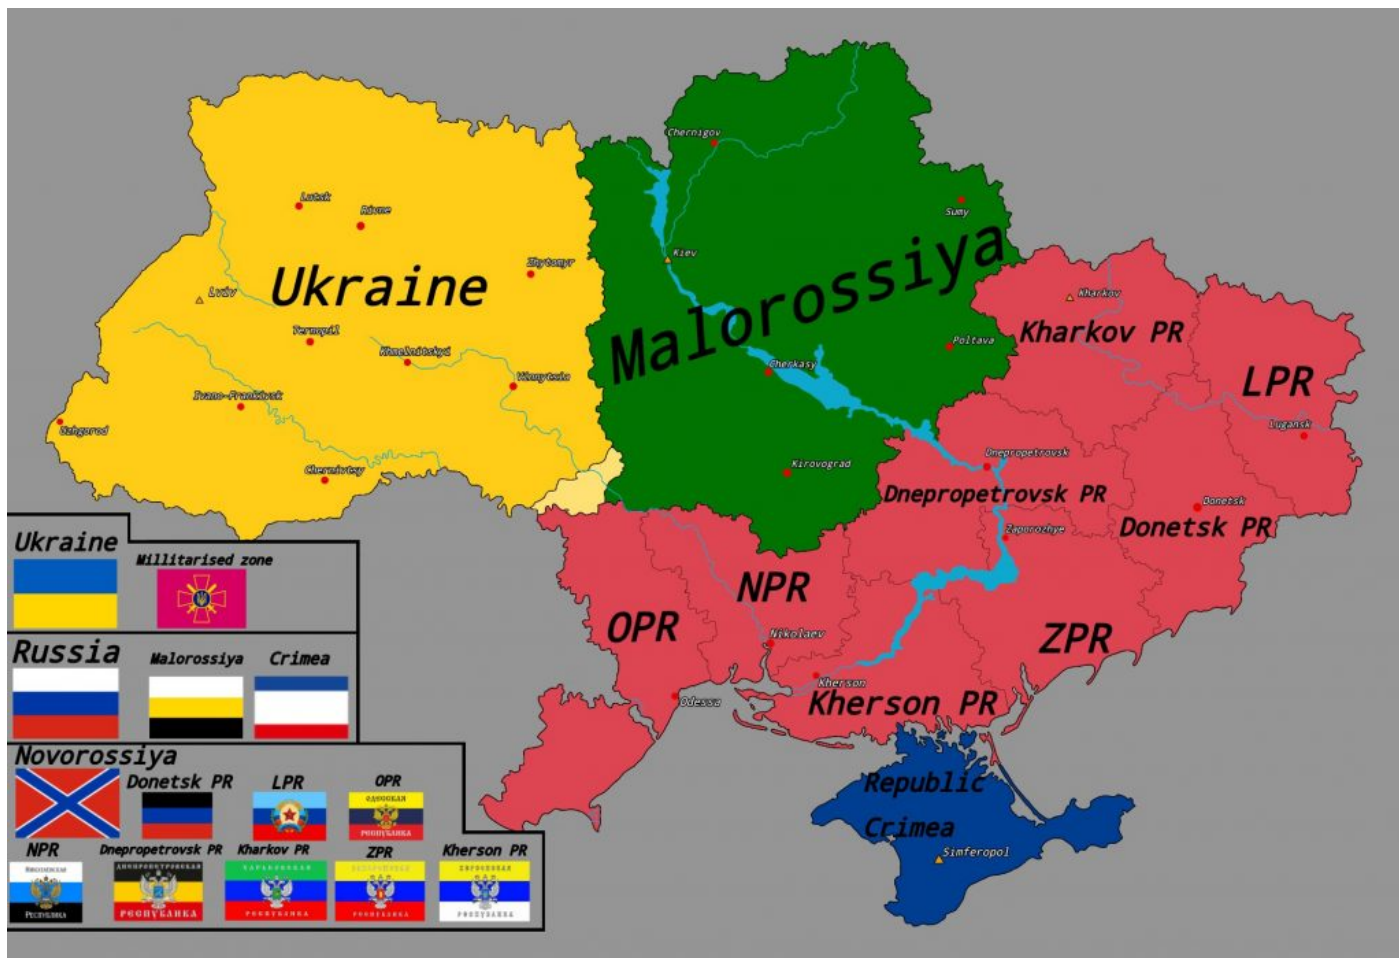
Ukraine

Lutsk
Rivne
Zhytomyr
Lvov
Ternopil
Khmelnitskyi
Vinnytsia
Ivano-Frankivsk
Uzhgorod
Chernivtsy

Malorossiya

Chernigov
Sumy
Kiev
Poltava
Cherkasy
Kirovograd

Kharkov
Kharkov PR
LPR
Lugansk
Dnepropetrovsk
Dnepropetrovsk PR
Donetsk
Donetsk PR
Zaporozhye
NPR
OPR
Nikolaev
ZPR
Kherson
Odessa
Kherson PR
Republic Crimea
Simferopol

Ukraine
Millitarised zone
Russia
Malorossiya
Crimea
Novorossiya
Donetsk PR
LPR
OPR
NPR
Dnepropetrovsk PR
Kharkov PR
ZPR
Kherson PR